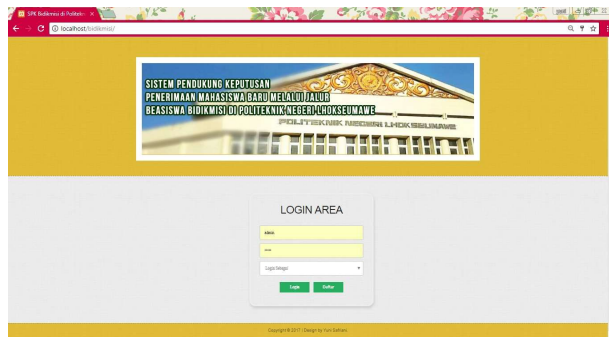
SPK Bidikmisi di Politekn ×

localhost/bidikmisi/

SISTEM PENDUKUNG KEPUTUSAN
PENERIMAAN MAHASISWA BARU MELALUI JALUR
BEASISWA BIDIKMISI DI POLITEKNIK NEGERI LHOKSEUMAWE

POLITEKNIK NEGERI LHOKSEUMAWE

LOGIN AREA

admin

•••••

Login Sebagai

Login Daftar

Copyright © 2017 | Design by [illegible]